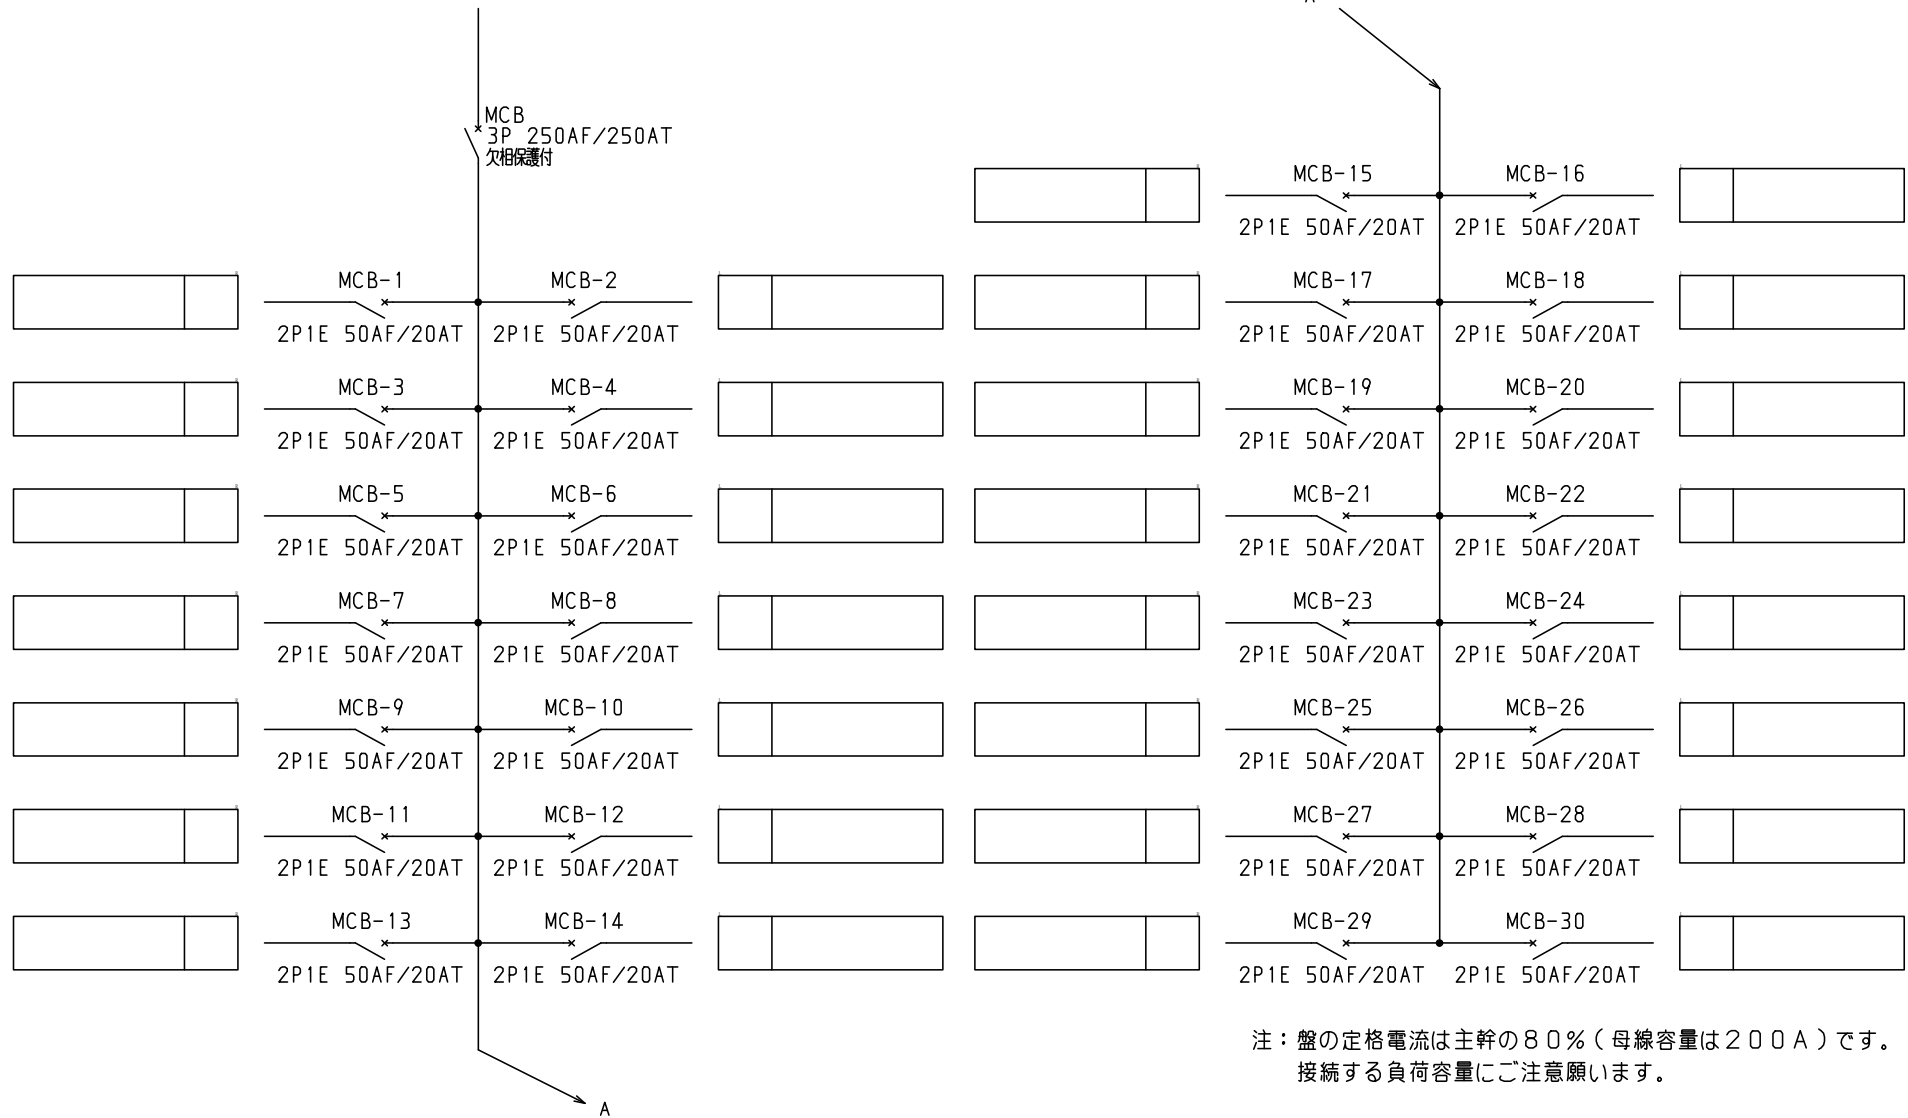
MCB
3P 250AF/250AT
欠相保護付

MCB-15
2P1E 50AF/20AT
MCB-16
2P1E 50AF/20AT

MCB-1
2P1E 50AF/20AT
MCB-2
2P1E 50AF/20AT
MCB-17
2P1E 50AF/20AT
MCB-18
2P1E 50AF/20AT

MCB-3
2P1E 50AF/20AT
MCB-4
2P1E 50AF/20AT
MCB-19
2P1E 50AF/20AT
MCB-20
2P1E 50AF/20AT

MCB-5
2P1E 50AF/20AT
MCB-6
2P1E 50AF/20AT
MCB-21
2P1E 50AF/20AT
MCB-22
2P1E 50AF/20AT

MCB-7
2P1E 50AF/20AT
MCB-8
2P1E 50AF/20AT
MCB-23
2P1E 50AF/20AT
MCB-24
2P1E 50AF/20AT

MCB-9
2P1E 50AF/20AT
MCB-10
2P1E 50AF/20AT
MCB-25
2P1E 50AF/20AT
MCB-26
2P1E 50AF/20AT

MCB-11
2P1E 50AF/20AT
MCB-12
2P1E 50AF/20AT
MCB-27
2P1E 50AF/20AT
MCB-28
2P1E 50AF/20AT

MCB-13
2P1E 50AF/20AT
MCB-14
2P1E 50AF/20AT
MCB-29
2P1E 50AF/20AT
MCB-30
2P1E 50AF/20AT

注：盤の定格電流は主幹の８０％（母線容量は２００Ａ）です。
接続する負荷容量にご注意願います。

A